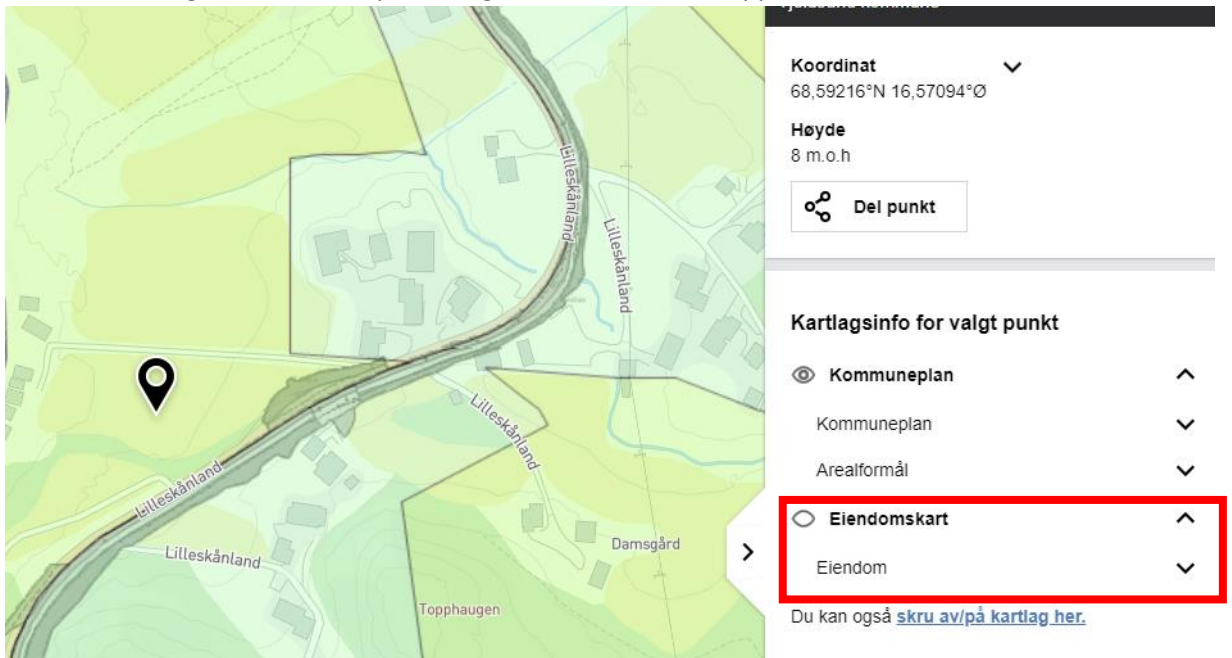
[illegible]

Koordinat
68,59216°N 16,57094°Ø

Høyde
8 m.o.h

Del punkt

Kartlagsinfo for valgt punkt

Kommuneplan

Kommuneplan

Arealformål

Eiendomskart

Eiendom

Du kan også skru av/på kartlag her.

Lilleskånland
Lilleskånland
Lilleskånland
Lilleskånland
Lilleskånland
Damsgård
Topphaugen